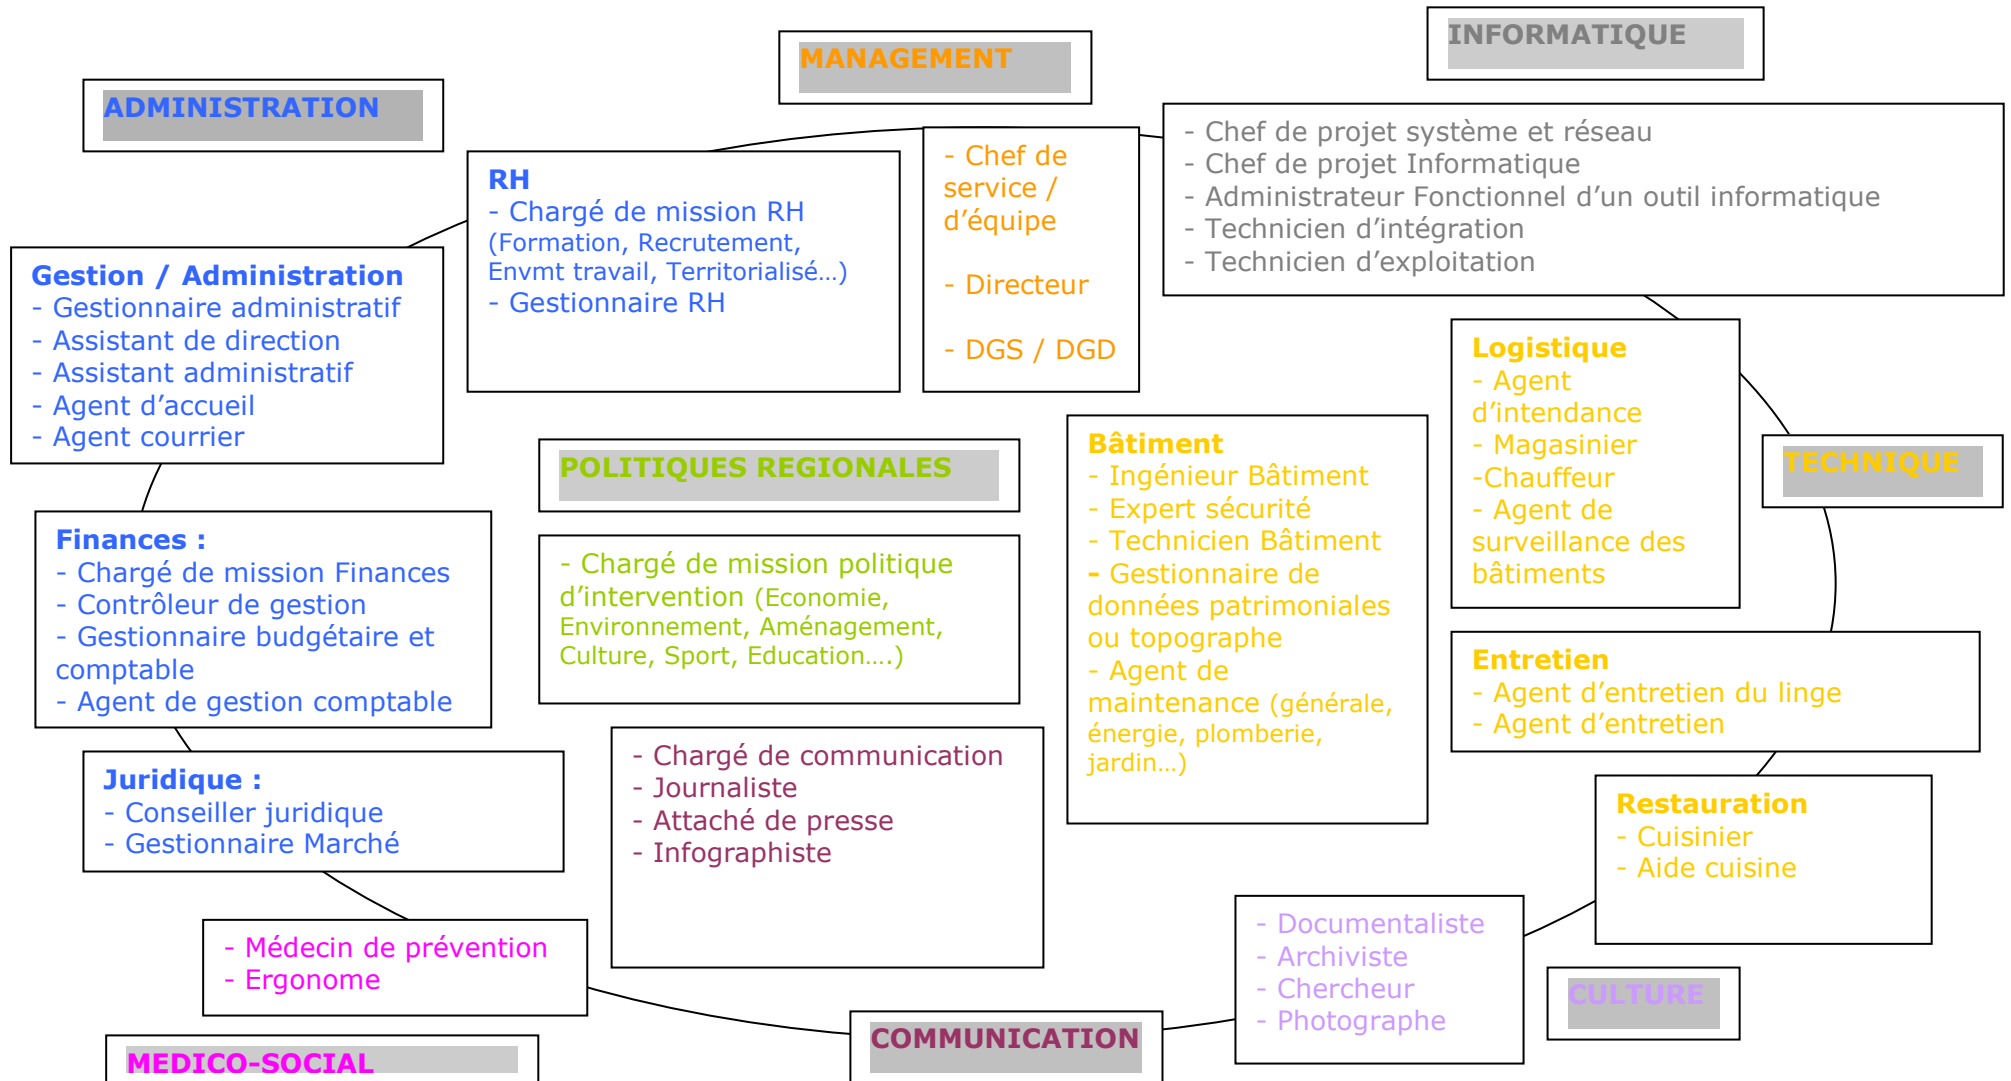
MANAGEMENT

INFORMATIQUE

ADMINISTRATION

RH
- Chargé de mission RH
(Formation, Recrutement, Envmt travail, Territorialisé…)
- Gestionnaire RH

- Chef de service / d'équipe

- Directeur

- DGS / DGD

- Chef de projet système et réseau
- Chef de projet Informatique
- Administrateur Fonctionnel d'un outil informatique
- Technicien d'intégration
- Technicien d'exploitation

Gestion / Administration
- Gestionnaire administratif
- Assistant de direction
- Assistant administratif
- Agent d'accueil
- Agent courrier

Logistique
- Agent d'intendance
- Magasinier
-Chauffeur
- Agent de surveillance des bâtiments

POLITIQUES REGIONALES

Bâtiment
- Ingénieur Bâtiment
- Expert sécurité
- Technicien Bâtiment
- Gestionnaire de données patrimoniales ou topographe
- Agent de maintenance (générale, énergie, plomberie, jardin…)

TECHNIQUE

Finances :
- Chargé de mission Finances
- Contrôleur de gestion
- Gestionnaire budgétaire et comptable
- Agent de gestion comptable

- Chargé de mission politique d'intervention (Economie, Environnement, Aménagement, Culture, Sport, Education….)

Entretien
- Agent d'entretien du linge
- Agent d'entretien

Juridique :
- Conseiller juridique
- Gestionnaire Marché

- Chargé de communication
- Journaliste
- Attaché de presse
- Infographiste

Restauration
- Cuisinier
- Aide cuisine

- Médecin de prévention
- Ergonome

- Documentaliste
- Archiviste
- Chercheur
- Photographe

CULTURE

COMMUNICATION

MEDICO-SOCIAL